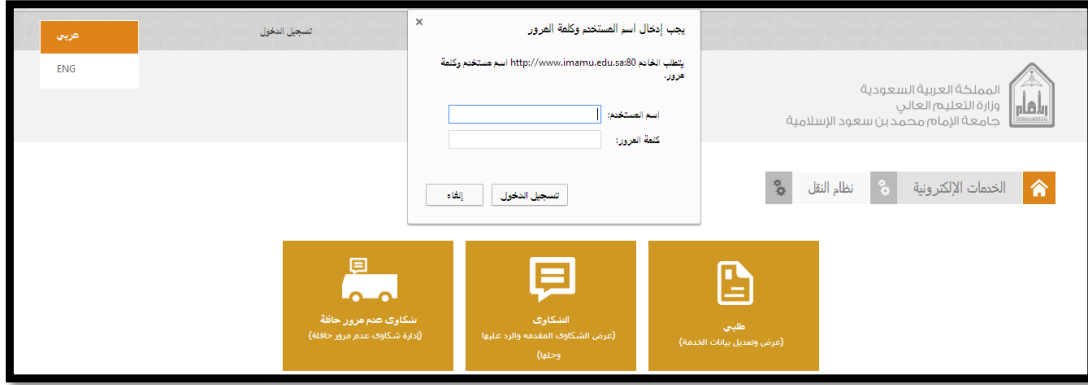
عربي

ENG

تسجيل الدخول

يجب إدخال اسم المستخدم وكلمة المرور

×

يتطلب الخادم http://www.imamu.edu.sa:80 اسم مستخدم وكلمة مرور.

اسم المستخدم:

كلمة المرور:

تسجيل الدخول

إلغاء

المملكة العربية السعودية
وزارة التعليم العالي
جامعة الإمام محمد بن سعود الإسلامية

الخدمات الإلكترونية

نظام النقل

شكاوى عدم مرور حافلة
(إدارة شكاوى عدم مرور حافلة)

الشكاوى
(عرض الشكاوى المقدمة والرد عليها وحلها)

طلبي
(عرض وتعديل بيانات الخدمة)